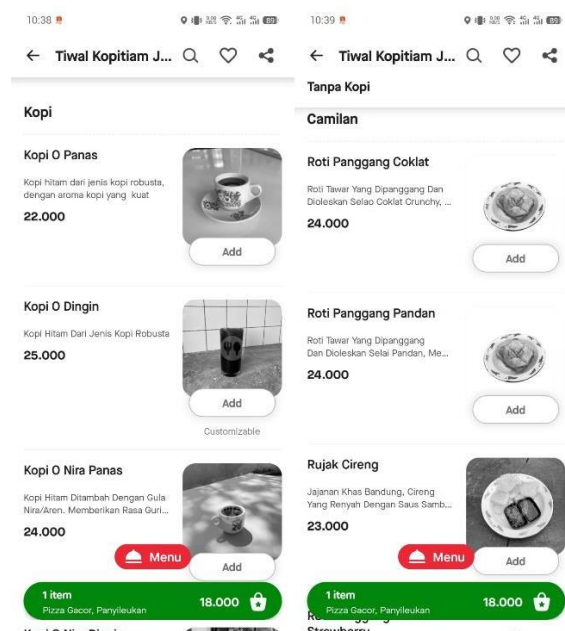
10:38

← Tiwal Kopitiam J...

Kopi

Kopi O Panas

Kopi hitam dari jenis kopi robusta, dengan aroma kopi yang kuat

22.000

Add

Kopi O Dingin

Kopi Hitam Dari Jenis Kopi Robusta

25.000

Add

Customizable

Kopi O Nira Panas

Kopi Hitam Ditambah Dengan Gula Nira/Aren. Memberikan Rasa Guri...

24.000

Menu

Add

1 item
Pizza Gacor, Panyileukan

18.000

10:39

← Tiwal Kopitiam J...

Tanpa Kopi

Camilan

Roti Panggang Coklat

Roti Tawar Yang Dipanggang Dan Dioleskan Selao Coklat Crunchy, ...

24.000

Add

Roti Panggang Pandan

Roti Tawar Yang Dipanggang Dan Dioleskan Selai Pandan, Me...

24.000

Add

Rujak Cireng

Jajanan Khas Bandung, Cireng Yang Renyah Dengan Saus Samb...

23.000

Menu

Add

1 item
Pizza Gacor, Panyileukan

18.000

Strawberry